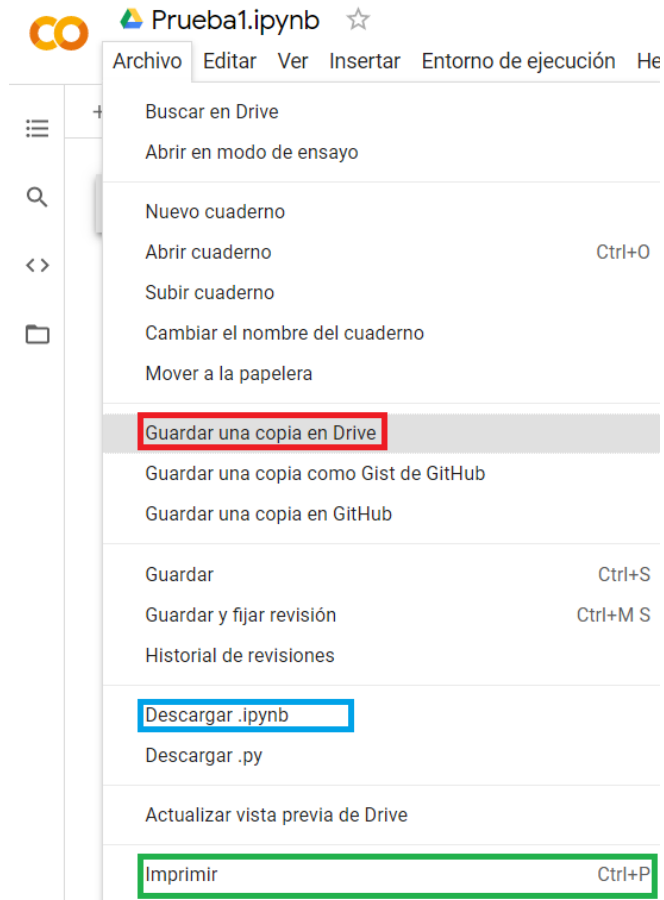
CO Prueba1.ipynb ☆

Archivo Editar Ver Insertar Entorno de ejecución He

Buscar en Drive
Abrir en modo de ensayo

Nuevo cuaderno
Abrir cuaderno Ctrl+O
Subir cuaderno
Cambiar el nombre del cuaderno
Mover a la papelera

Guardar una copia en Drive
Guardar una copia como Gist de GitHub
Guardar una copia en GitHub

Guardar Ctrl+S
Guardar y fijar revisión Ctrl+M S
Historial de revisiones

Descargar .ipynb
Descargar .py

Actualizar vista previa de Drive

Imprimir Ctrl+P